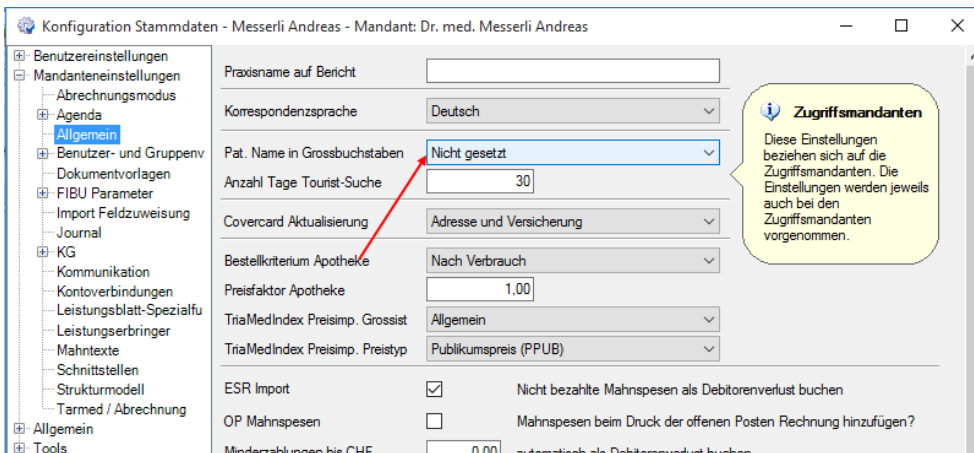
Konfiguration Stammdaten - Messerli Andreas - Mandant: Dr. med. Messerli Andreas

Benutzereinstellungen
Mandanteneinstellungen
Abrechnungsmodus
Agenda
Allgemein
Benutzer- und Gruppenv
Dokumentvorlagen
FIBU Parameter
Import Feldzuweisung
Journal
KG
Kommunikation
Kontoverbindungen
Leistungsblatt-Spezialfu
Leistungserbringer
Mahntexte
Schnittstellen
Strukturmodell
Tarmed / Abrechnung
Allgemein
Tools

Praxisname auf Bericht
Korrespondenzsprache | Deutsch
Pat. Name in Grossbuchstaben | Nicht gesetzt
Anzahl Tage Tourist-Suche | 30
Covercard Aktualisierung | Adresse und Versicherung
Bestellkriterium Apotheke | Nach Verbrauch
Preisfaktor Apotheke | 1,00
TriaMedIndex Preisimp. Grossist | Allgemein
TriaMedIndex Preisimp. Preistyp | Publikumspreis (PPUB)
ESR Import | Nicht bezahlte Mahnspesen als Debitorenverlust buchen
OP Mahnspesen | Mahnspesen beim Druck der offenen Posten Rechnung hinzufügen?
Minderzahlungen bis CHF | 0,00 | automatisch als Debitorenverlust buchen

Zugriffsmandanten
Diese Einstellungen beziehen sich auf die Zugriffsmandanten. Die Einstellungen werden jeweils auch bei den Zugriffsmandanten vorgenommen.